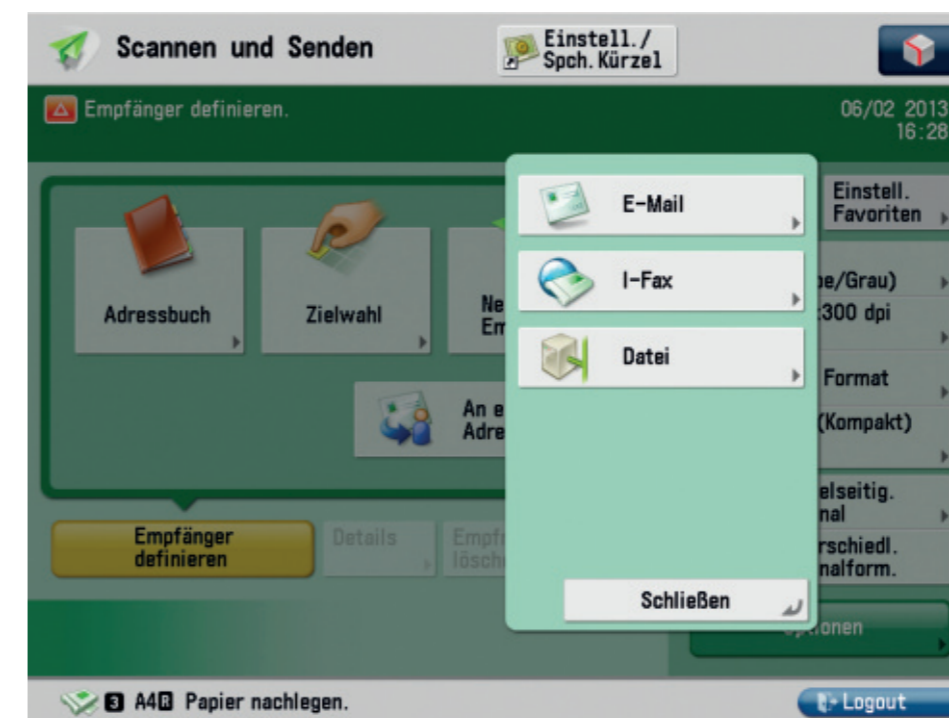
Scannen und Senden

Einstell./ Spch. Kürzel

Empfänger definieren.

06/02 2013 16:28

Adressbuch

Zielwahl

Ne Em

An e Adre

E-Mail

I-Fax

Datei

Schließen

Einstell. Favoriten

ne/Grau)

:300 dpi

Format

(Kompakt)

elseitig. nal

rschiedl. nalform.

Empfänger definieren

Details

Empf lösch

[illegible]ionen

3 A4 Papier nachlegen.

Logout